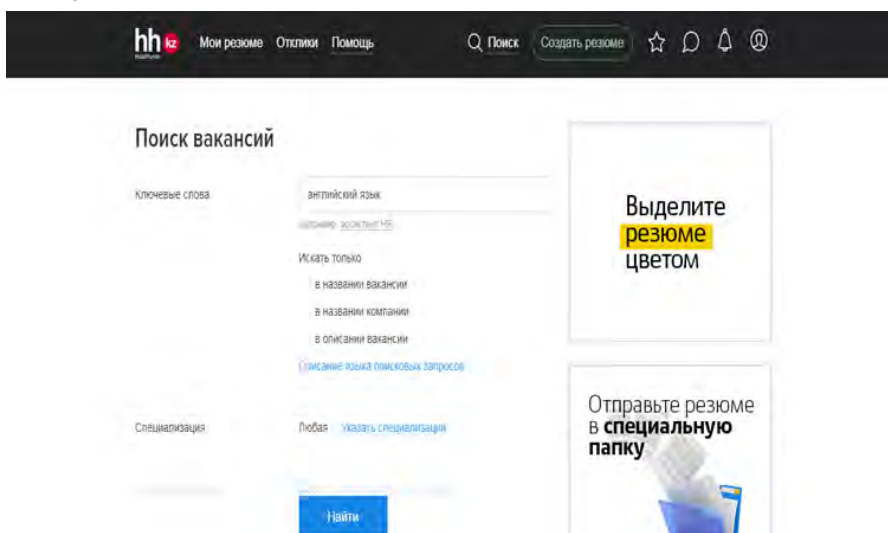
hh kz Мои резюме Отклики Помощь

Поиск Создать резюме

Поиск вакансий

Ключевые слова

английский язык

Например, ассистент HR

Искать только

в названии вакансии

в названии компании

в описании вакансии

Описание языка поисковых запросов

Специализация

Любая Указать специализации

Найти

Выделите резюме цветом

Отправьте резюме в специальную папку